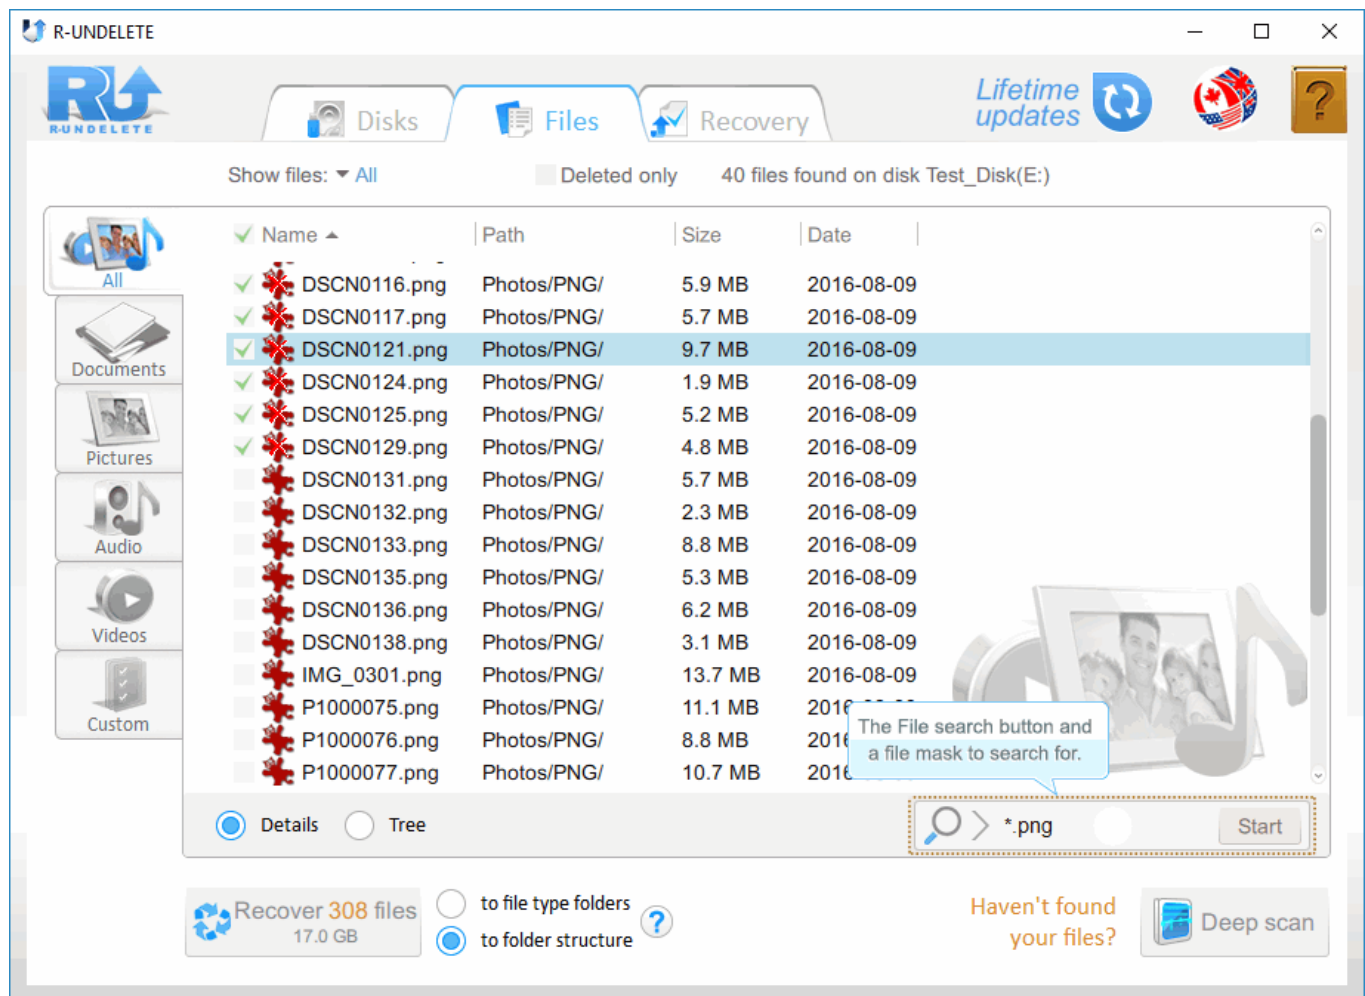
R-UNDELETE

R-UNDELETE

Disks Files Recovery

Lifetime updates

?

Show files: All Deleted only 40 files found on disk Test_Disk(E:)

All
Documents
Pictures
Audio
Videos
Custom

| Name | Path | Size | Date |
|---|---|---|---|
| DSCN0116.png | Photos/PNG/ | 5.9 MB | 2016-08-09 |
| DSCN0117.png | Photos/PNG/ | 5.7 MB | 2016-08-09 |
| DSCN0121.png | Photos/PNG/ | 9.7 MB | 2016-08-09 |
| DSCN0124.png | Photos/PNG/ | 1.9 MB | 2016-08-09 |
| DSCN0125.png | Photos/PNG/ | 5.2 MB | 2016-08-09 |
| DSCN0129.png | Photos/PNG/ | 4.8 MB | 2016-08-09 |
| DSCN0131.png | Photos/PNG/ | 5.7 MB | 2016-08-09 |
| DSCN0132.png | Photos/PNG/ | 2.3 MB | 2016-08-09 |
| DSCN0133.png | Photos/PNG/ | 8.8 MB | 2016-08-09 |
| DSCN0135.png | Photos/PNG/ | 5.3 MB | 2016-08-09 |
| DSCN0136.png | Photos/PNG/ | 6.2 MB | 2016-08-09 |
| DSCN0138.png | Photos/PNG/ | 3.1 MB | 2016-08-09 |
| IMG_0301.png | Photos/PNG/ | 13.7 MB | 2016-08-09 |
| P1000075.png | Photos/PNG/ | 11.1 MB | 2016 |
| P1000076.png | Photos/PNG/ | 8.8 MB | 2016 |
| P1000077.png | Photos/PNG/ | 10.7 MB | 2016 |

The File search button and a file mask to search for.

Details Tree

*.png Start

Recover 308 files 17.0 GB

to file type folders
to folder structure

Haven't found your files?

Deep scan